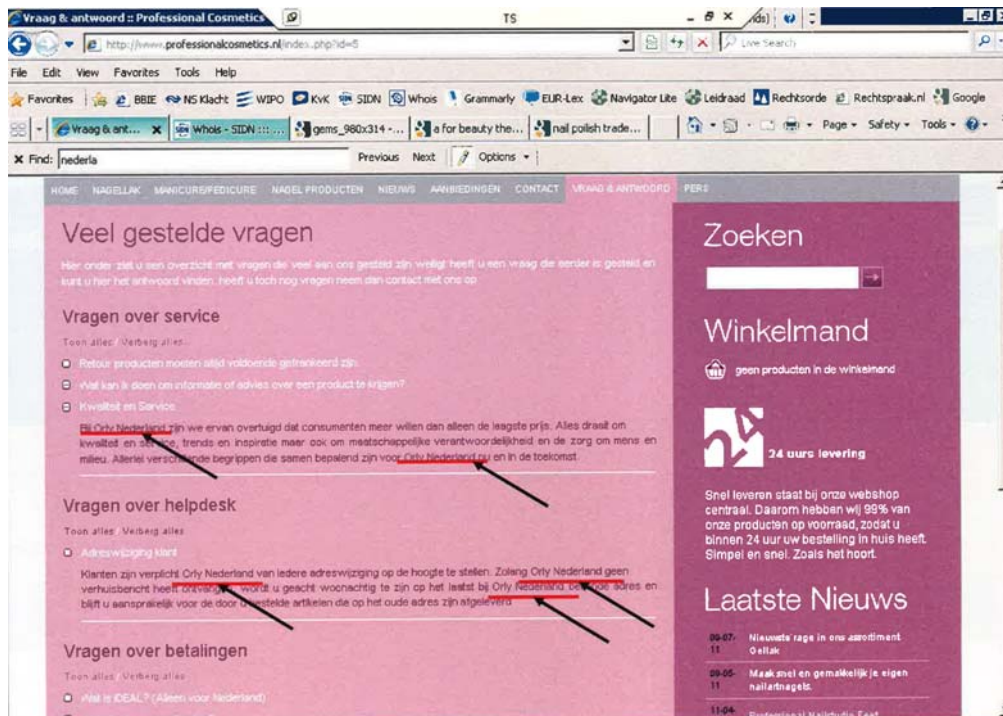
Vraag & antwoord :: Professional Cosmetics
TS
http://www.professionalcosmetics.nl/index.php?id=5
Live Search
File Edit View Favorites Tools Help
Favorites BBIE NS Klacht WIPO KvK SIDN Whois Grammarly EUR-Lex Navigator Lite Leidraad Rechtsorde Rechtspraak.nl Google
Vraag & ant... Whois - SIDN ::: ... gems_980x314 -... a for beauty the... nail polish trade...
Page Safety Tools
Find: nederla Previous Next Options

HOME NAGELLAK MANICURE/PEDICURE NAGEL PRODUCTEN NIEUWS AANBIEDINGEN CONTACT VRAAG & ANTWOORD PERS

Veel gestelde vragen

Hier onder ziet u een overzicht met vragen die veel aan ons gesteld zijn welligt heeft u een vraag die eerder is gesteld en kunt u hier het antwoord vinden. heeft u toch nog vragen neem dan contact met ons op.

Vragen over service

Toon alles Verberg alles

Retour producten moeten altijd voldoende gefrankeerd zijn.

Wat kan ik doen om informatie of advies over een product te krijgen?

Kwaliteit en Service

Bij Orly Nederland zijn we ervan overtuigd dat consumenten meer willen dan alleen de laagste prijs. Alles draait om kwaliteit en service, trends en inspiratie maar ook om maatschappelijke verantwoordelijkheid en de zorg om mens en milieu. Allerlei verschillende begrippen die samen bepalend zijn voor Orly Nederland nu en in de toekomst.

Vragen over helpdesk

Toon alles Verberg alles

Adreswijziging klant

Klanten zijn verplicht Orly Nederland van iedere adreswijziging op de hoogte te stellen. Zolang Orly Nederland geen verhuisbericht heeft ontvangen, wordt u geacht woonachtig te zijn op het laatst bij Orly Nederland bekende adres en blijft u aansprakelijk voor de door u bestelde artikelen die op het oude adres zijn afgeleverd.

Vragen over betalingen

Toon alles Verberg alles

Wat is IDEAL? (Alleen voor Nederland)

Zoeken

Winkelmand

geen producten in de winkelmand

24 uurs levering

Snel leveren staat bij onze webshop centraal. Daarom hebben wij 99% van onze producten op voorraad, zodat u binnen 24 uur uw bestelling in huis heeft. Simpel en snel. Zoals het hoort.

Laatste Nieuws

09-07-11 Nieuwste rage in ons assortiment Geltak

09-05-11 Maak snel en gemakkelijk je eigen nailartnagels.

11-04- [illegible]